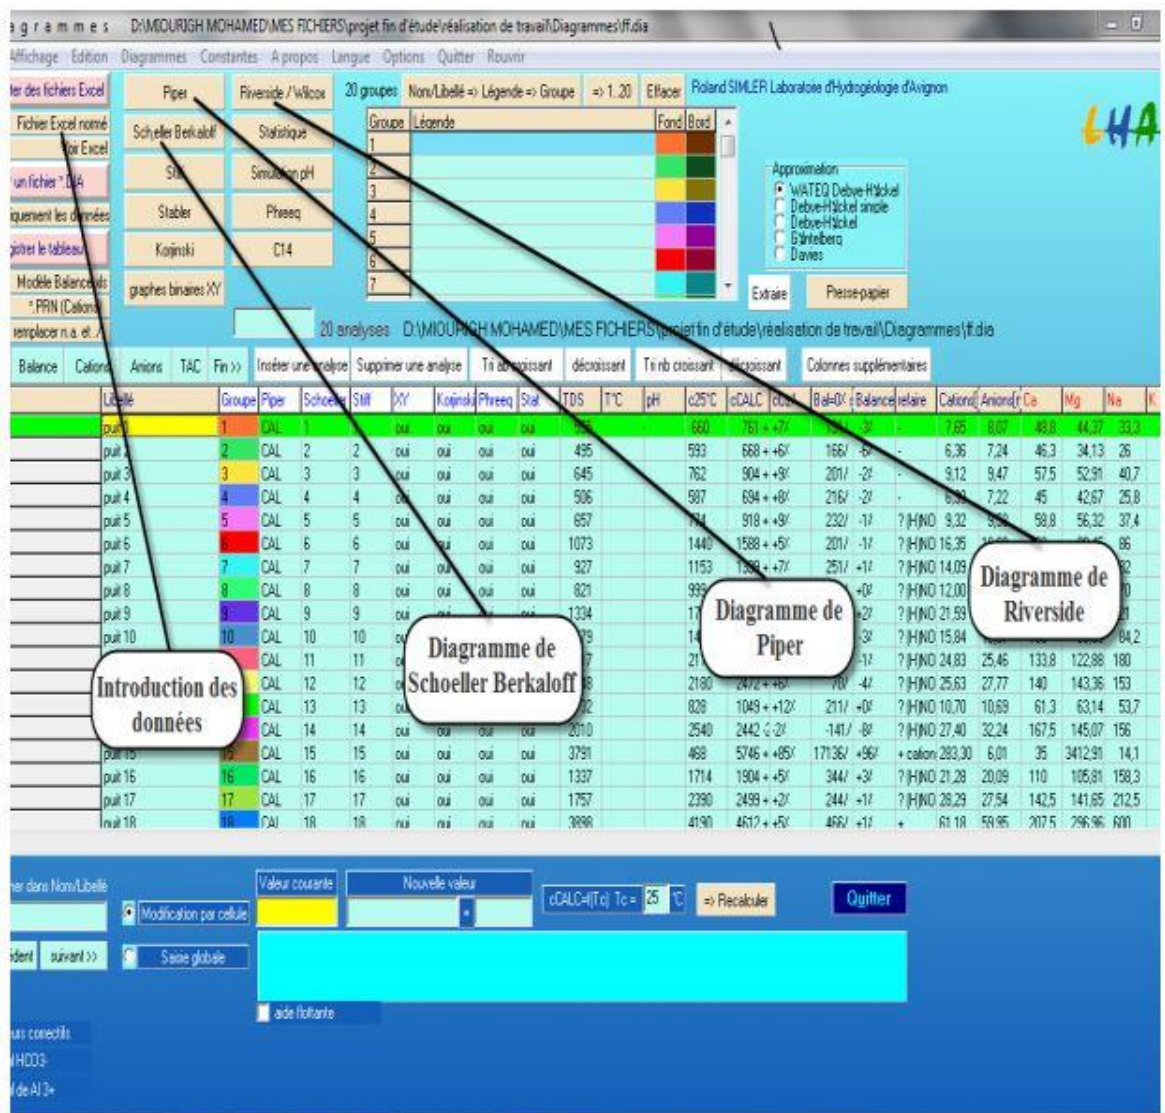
agrammes D:\MIOURIGH MOHAMED\MES FICHIERS\projet fin d'étude\réalisation de travail\Diagrammes\ff.dia

Affichage Edition Diagrammes Constantes A propos Langue Options Quitter Rouvrir

ter des fichiers Excel
Fichier Excel nommé
Voir Excel
un fichier *.DIA
iquement les données
gistrer le tableau
Modèle Balance
*.PRN (Cations
remplacer n.a. et

Piper
Schoeller Berkaloff
Stiff
Stabler
Korjinski
graphes binaires XY

Riverside / Wilcox
Statistique
Simulation pH
Pheeq
C14

20 groupes Nom/Libellé => Légende => Groupe => 1.20 Effacer Roland SIMLER Laboratoire d'Hydrogéologie d'Avignon

LHA

| Groupe | Légende | Fond | Bord |
|---|---|---|---|
| 1 | | | |
| 2 | | | |
| 3 | | | |
| 4 | | | |
| 5 | | | |
| 6 | | | |
| 7 | | | |

Approximation
WATEQ Debye-Hückel
Debye-Hückel simple
Debye-Hückel
Güntelberg
Davies

Extraire
Presse-papier

20 analyses D:\MIOURIGH MOHAMED\MES FICHIERS\projet fin d'étude\réalisation de travail\Diagrammes\ff.dia

Balance Cations Anions TAC Fin >> Insérer une analyse Supprimer une analyse Tri nb croissant décroissant Tri nb croissant décroissant Colonnes supplémentaires

| Libellé | Groupe | Piper | Schoeller | Stiff | XY | Korjinski | Phreeq | Stal | TDS | T°C | pH | c25°C | cCALC | | Bal | Balance | relaire | Cations | Anions | Ca | Mg | Na |
|---|---|---|---|---|---|---|---|---|---|---|---|---|---|---|---|---|---|---|---|---|---|---|
| puit 1 | 1 | CAL | 1 | | oui | oui | oui | oui | 555 | | | 660 | 761 + +7 | | | -3 | - | 7,65 | 8,07 | 48,8 | 44,37 | 33,3 |
| puit 2 | 2 | CAL | 2 | 2 | oui | oui | oui | oui | 495 | | | 593 | 668 + +6 | | 166/ | -6 | - | 6,36 | 7,24 | 46,3 | 34,13 | 26 |
| puit 3 | 3 | CAL | 3 | 3 | oui | oui | oui | oui | 645 | | | 762 | 904 + +9 | | 201/ | -2 | - | 9,12 | 9,47 | 57,5 | 52,91 | 40,7 |
| puit 4 | 4 | CAL | 4 | 4 | oui | oui | oui | oui | 506 | | | 587 | 694 + +8 | | 216/ | -2 | - | 6,99 | 7,22 | 45 | 42,67 | 25,8 |
| puit 5 | 5 | CAL | 5 | 5 | oui | oui | oui | oui | 657 | | | 774 | 918 + +9 | | 232/ | -1 | ? HNO | 9,32 | 9,50 | 58,8 | 56,32 | 37,4 |
| puit 6 | 6 | CAL | 6 | 6 | oui | oui | oui | oui | 1073 | | | 1440 | 1588 + +5 | | 201/ | -1 | ? HNO | 16,35 | | | | 86 |
| puit 7 | 7 | CAL | 7 | 7 | oui | oui | oui | oui | 927 | | | 1153 | 1309 + +7 | | 251/ | +1 | ? HNO | 14,09 | | | | |
| puit 8 | 8 | CAL | 8 | 8 | oui | oui | oui | oui | 821 | | | 999 | | | | +0 | ? HNO | 12,00 | | | | |
| puit 9 | 9 | CAL | 9 | 9 | oui | oui | | | 1334 | | | 17 | | | | +2 | ? HNO | 21,59 | | | | |
| puit 10 | 10 | CAL | 10 | 10 | | | | | | | | 14 | | | | -3 | ? HNO | 15,84 | | | | 84,2 |
| | | CAL | 11 | 11 | | | | | | | | 21 | | | | -1 | ? HNO | 24,83 | 25,46 | 133,8 | 122,88 | 180 |
| | | CAL | 12 | 12 | | | | | | | | 2180 | 2472 + +6 | | 70/ | -4 | ? HNO | 25,63 | 27,77 | 140 | 143,36 | 153 |
| | | CAL | 13 | 13 | | | | | | | | 828 | 1049 + +12 | | 211/ | +0 | ? HNO | 10,70 | 10,69 | 61,3 | 63,14 | 53,7 |
| | | CAL | 14 | 14 | oui | | | | 2010 | | | 2540 | 2442 -2 | | -141/ | -8 | ? HNO | 27,40 | 32,24 | 167,5 | 145,07 | 156 |
| puit 15 | 15 | CAL | 15 | 15 | oui | oui | oui | oui | 3791 | | | 468 | 5746 + +85 | | 17136/ | +96 | + cation | 283,30 | 6,01 | 35 | 3412,91 | 14,1 |
| puit 16 | 16 | CAL | 16 | 16 | oui | oui | oui | oui | 1337 | | | 1714 | 1904 + +5 | | 344/ | +3 | ? HNO | 21,28 | 20,09 | 110 | 105,81 | 158,3 |
| puit 17 | 17 | CAL | 17 | 17 | oui | oui | oui | oui | 1757 | | | 2390 | 2499 + +2 | | 244/ | +1 | ? HNO | 28,29 | 27,54 | 142,5 | 141,65 | 212,5 |
| puit 18 | 18 | CAL | 18 | 18 | oui | oui | oui | oui | 3898 | | | 4190 | 4612 + +5 | | 466/ | +1 | + | 61,18 | 59,95 | 207,5 | 296,96 | 600 |

Introduction des données
Diagramme de Schoeller Berkaloff
Diagramme de Piper
Diagramme de Riverside

ner dans Nom/Libellé
Modification par cellule
Valeur courante
Nouvelle valeur
cCALC=f(Tc) Tc = 25 °C
=> Recalculer
Quitter
édent suivant >>
Saisie globale
aide flottante
urs correctifs
MHCO3-
f de Al 3+